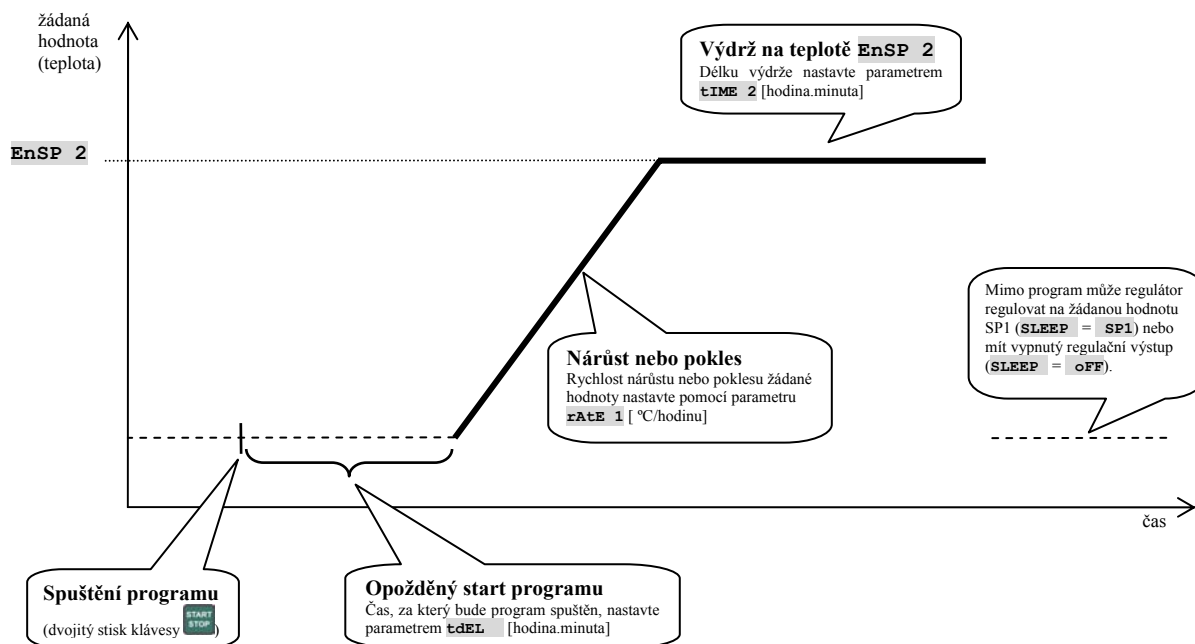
žádaná hodnota (teplota)

Výdrž na teplotě EnSP 2
Délku výdrže nastavte parametrem tIME 2 [hodina.minuta]

EnSP 2

Mimo program může regulátor regulovat na žádanou hodnotu SP1 (SLEEP = SP1) nebo mít vypnutý regulační výstup (SLEEP = oFF).

Nárůst nebo pokles
Rychlost nárůstu nebo poklesu žádané hodnoty nastavte pomocí parametru rAtE 1 [ ºC/hodinu]

čas

Spuštění programu
(dvojitý stisk klávesy START STOP)

Opožděný start programu
Čas, za který bude program spuštěn, nastavte parametrem tdEL [hodina.minuta]